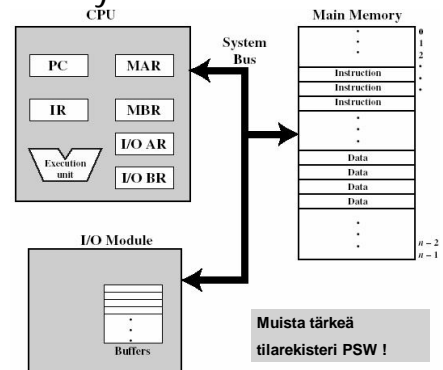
CPU

PC

MAR

IR

MBR

I/O AR

Execution unit

I/O BR

System Bus

Main Memory

0
1
2

Instruction
Instruction
Instruction

Data
Data
Data
Data

$n-2$
$n-1$

I/O Module

Buffers

Muista tärkeä tilarekisteri PSW !